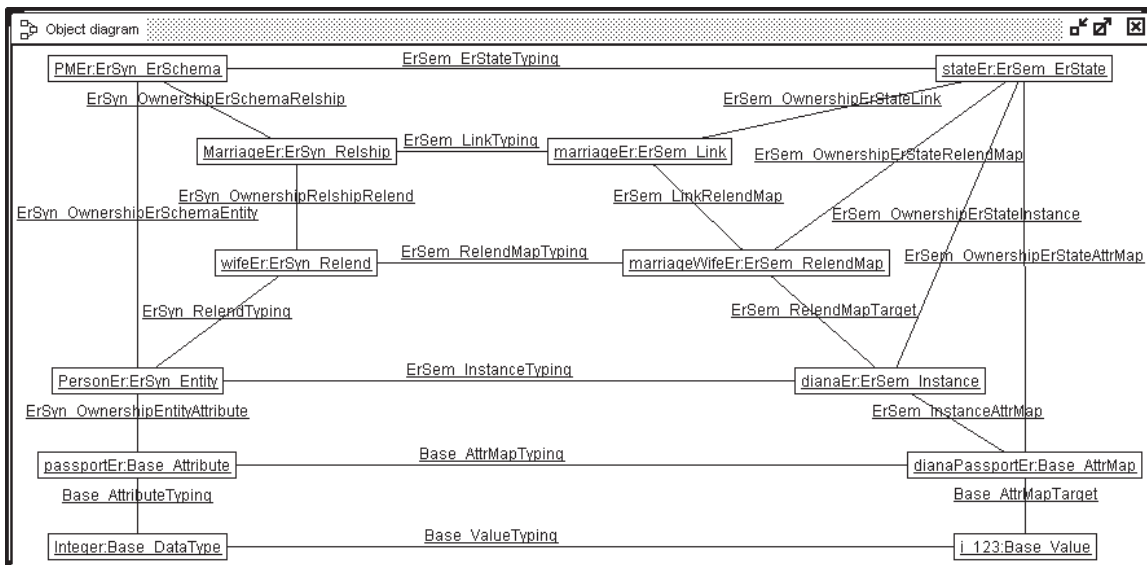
Object diagram

PMEr:ErSyn_ErSchema
ErSem_ErStateTyping
stateEr:ErSem_ErState
ErSyn_OwnershipErSchemaRelship
ErSem_OwnershipErStateLink
MarriageEr:ErSyn_Relship
ErSem_LinkTyping
marriageEr:ErSem_Link
ErSem_OwnershipErStateRelendMap
ErSyn_OwnershipRelshipRelend
ErSem_LinkRelendMap
ErSyn_OwnershipErSchemaEntity
ErSem_OwnershipErStateInstance
wifeEr:ErSyn_Relend
ErSem_RelendMapTyping
marriageWifeEr:ErSem_RelendMap
ErSem_OwnershipErStateAttrMap
ErSyn_RelendTyping
ErSem_RelendMapTarget
PersonEr:ErSyn_Entity
ErSem_InstanceTyping
dianaEr:ErSem_Instance
ErSyn_OwnershipEntityAttribute
ErSem_InstanceAttrMap
passportEr:Base_Attribute
Base_AttrMapTyping
dianaPassportEr:Base_AttrMap
Base_AttributeTyping
Base_AttrMapTarget
Integer:Base_DataType
Base_ValueTyping
i_123:Base_Value